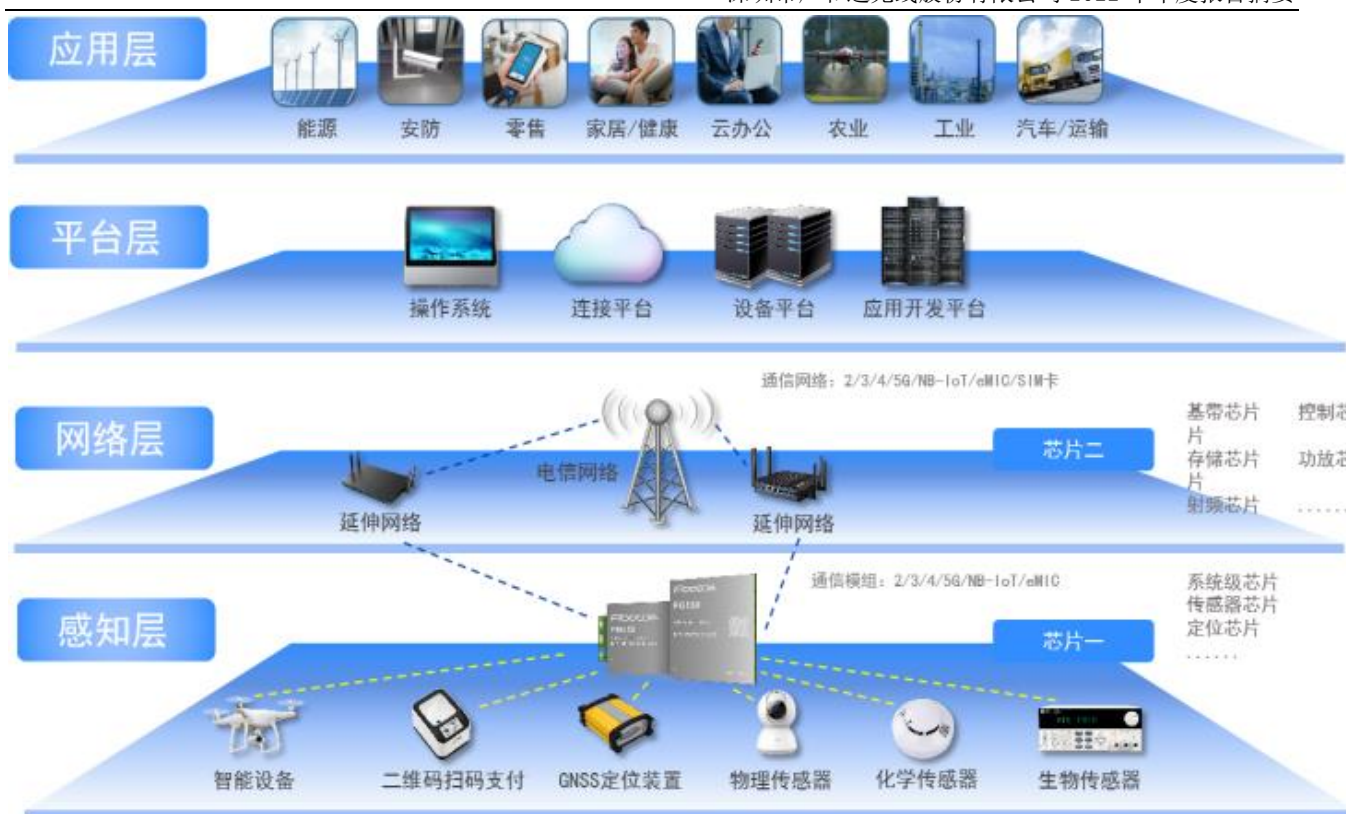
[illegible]

应用层

能源 安防 零售 家居/健康 云办公 农业 工业 汽车/运输

平台层

操作系统 连接平台 设备平台 应用开发平台

通信网络：2/3/4/5G/NB-IoT/eMTC/SIM卡

网络层

电信网络

延伸网络 延伸网络

芯片二

基带芯片 片 存储芯片 片 射频芯片

控制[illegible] 功放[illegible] ......

通信模组：2/3/4/5G/NB-IoT/eMTC

感知层

芯片一

系统级芯片 传感器芯片 定位芯片 ......

智能设备 二维码扫码支付 GNSS定位装置 物理传感器 化学传感器 生物传感器